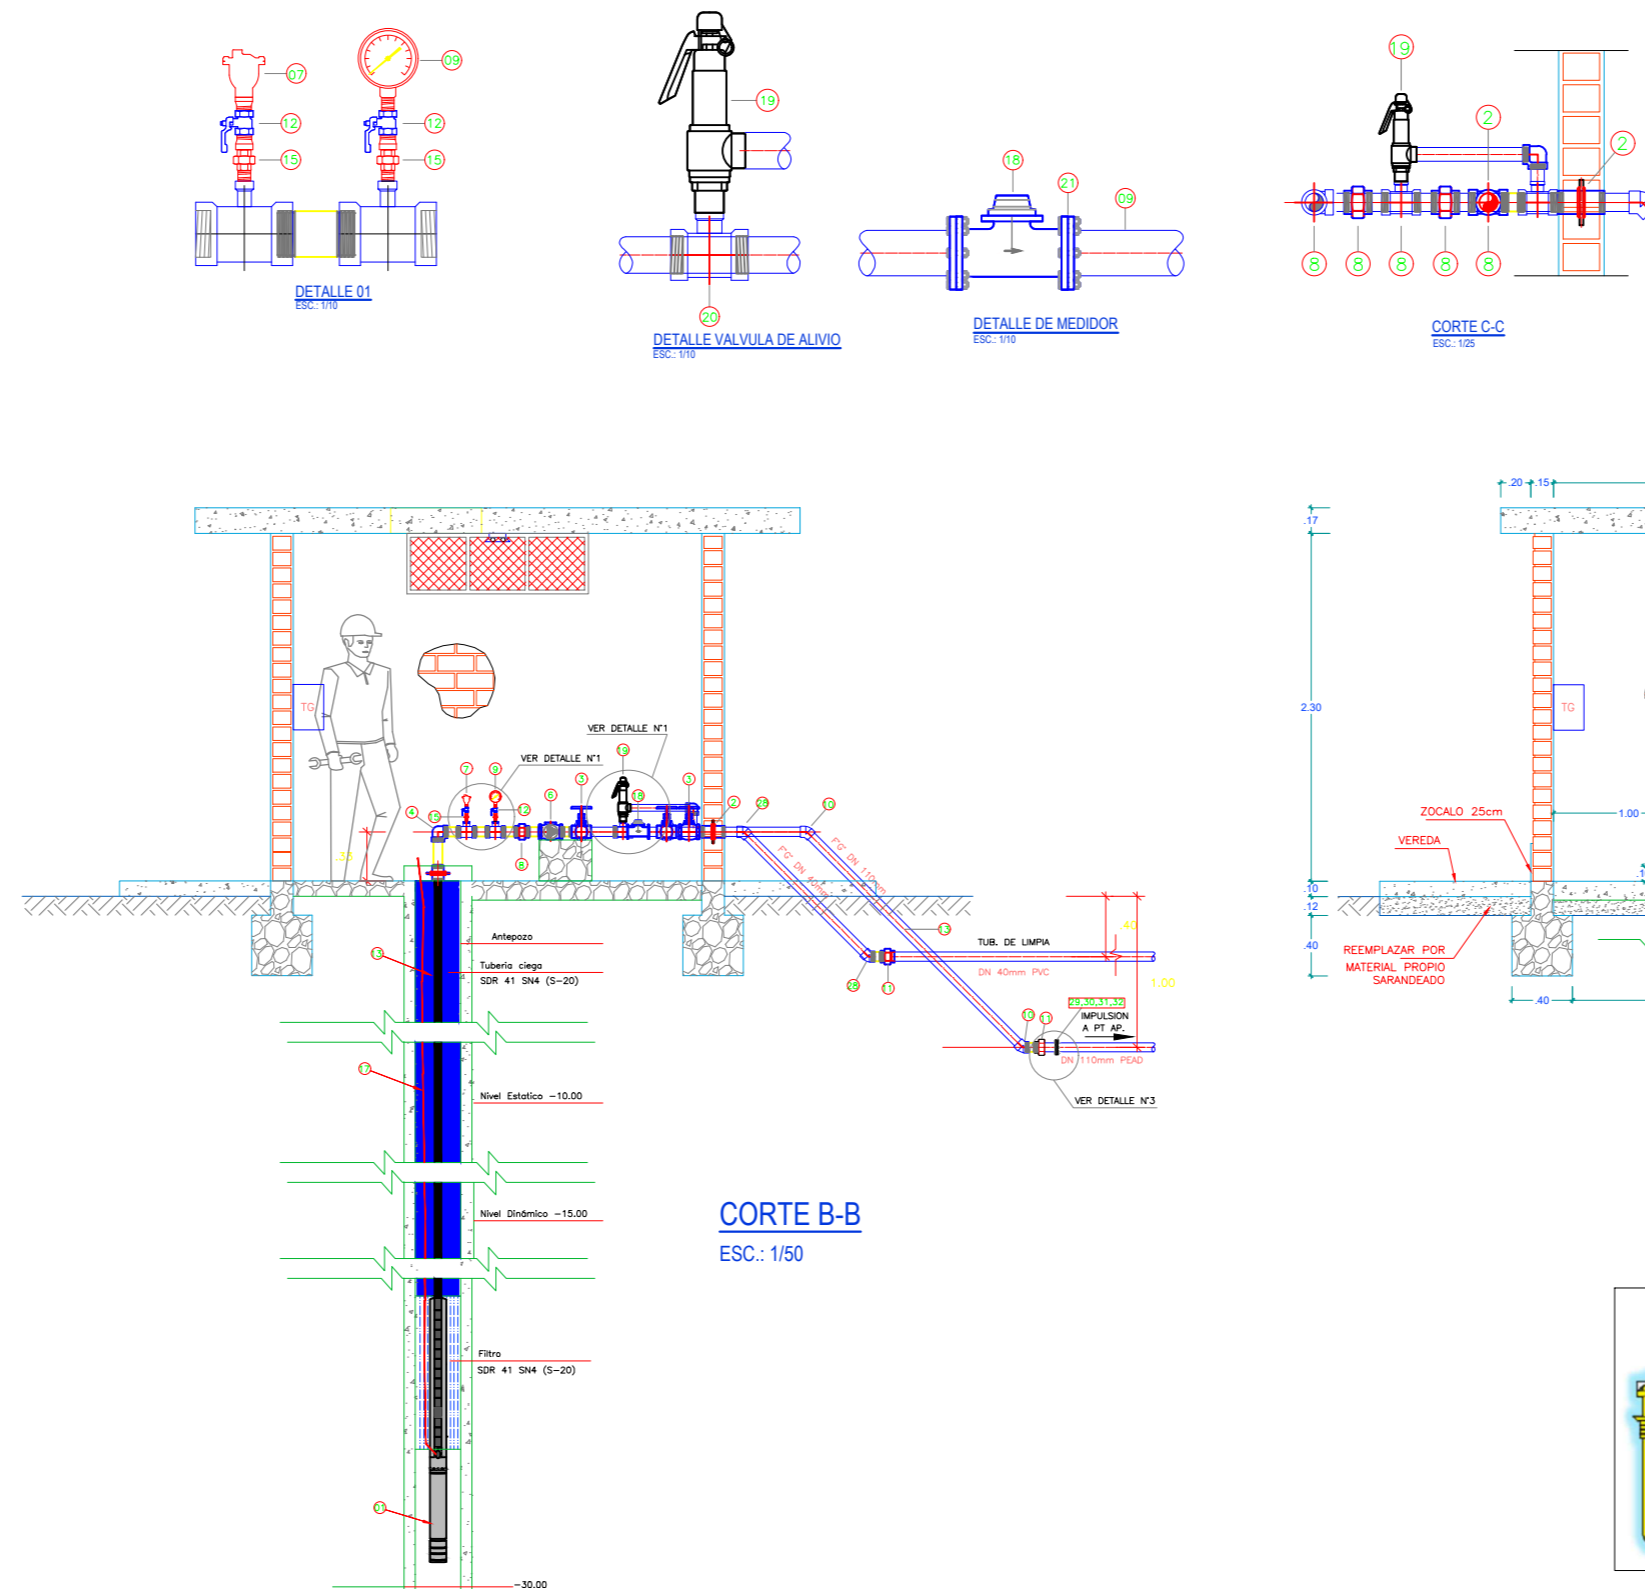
07
09
12
12
15
15
DETALLE 01
ESC.: 1/10

19
20
DETALLE VALVULA DE ALIVIO
ESC.: 1/10

18
21
09
DETALLE DE MEDIDOR
ESC.: 1/10

19
2
2
8 8 8 8 8
CORTE C-C
ESC.: 1/25

TG
VER DETALLE N°1
VER DETALLE N°1
19
7
9
3
3
6
4
15
12
16
8
2
28
10
F°G° DN 110mm
F°G° DN 40mm
13
TUB. DE LIMPIA
DN 40mm PVC
28
11
.40
1.00
29,30,31,32
IMPULSION A PT AP.
10
11
DN 110mm PEAD
VER DETALLE N°3
.30
Antepozo
Tuberia ciega
SDR 41 SN4 (S-20)
Nivel Estatico -10.00
Nivel Dinámico -15.00
Filtro
SDR 41 SN4 (S-20)
-30.00
CORTE B-B
ESC.: 1/50

.20 .15
.17
2.30
TG
ZOCALO 25cm
VEREDA
1.00
.10
.12
.40
REEMPLAZAR POR MATERIAL PROPIO SARANDEADO
.40